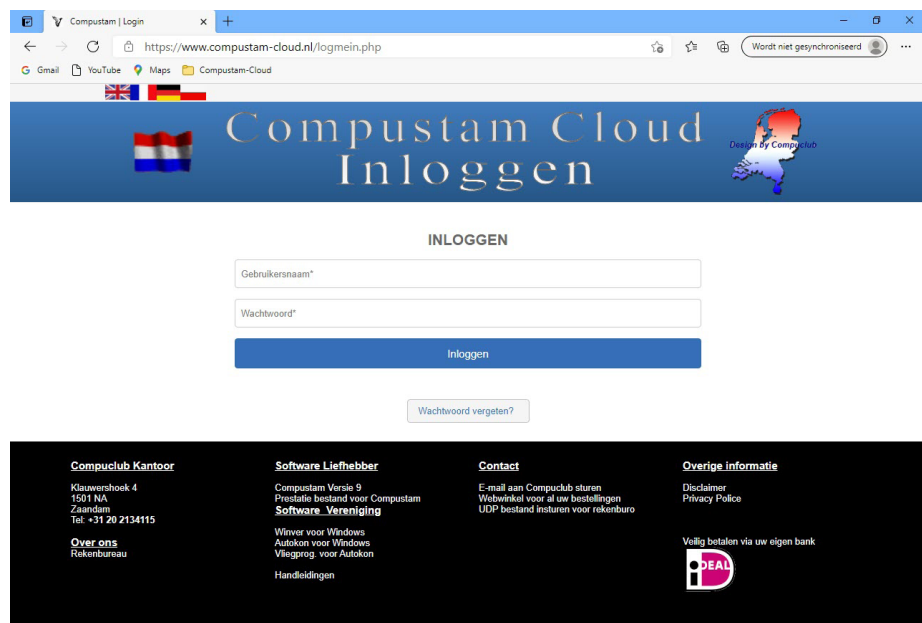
Compustam | Login

https://www.compustam-cloud.nl/logmein.php

Wordt niet gesynchroniseerd

Gmail YouTube Maps Compustam-Cloud

Compustam Cloud
Inloggen

Design by Compuclub

INLOGGEN

Gebruikersnaam*

Wachtwoord*

Inloggen

Wachtwoord vergeten?

Compuclub Kantoor

Klauwershoek 4
1501 NA
Zaandam
Tel: +31 20 2134115

Over ons
Rekenbureau

Software Liefhebber

Compustam Versie 9
Prestatie bestand voor Compustam

Software Vereniging

Winver voor Windows
Autokon voor Windows
Vliegprog. voor Autokon

Handleidingen

Contact

E-mail aan Compuclub sturen
Webwinkel voor al uw bestellingen
UDP bestand insturen voor rekenburo

Overige informatie

Disclaimer
Privacy Police

Veilig betalen via uw eigen bank

iDEAL